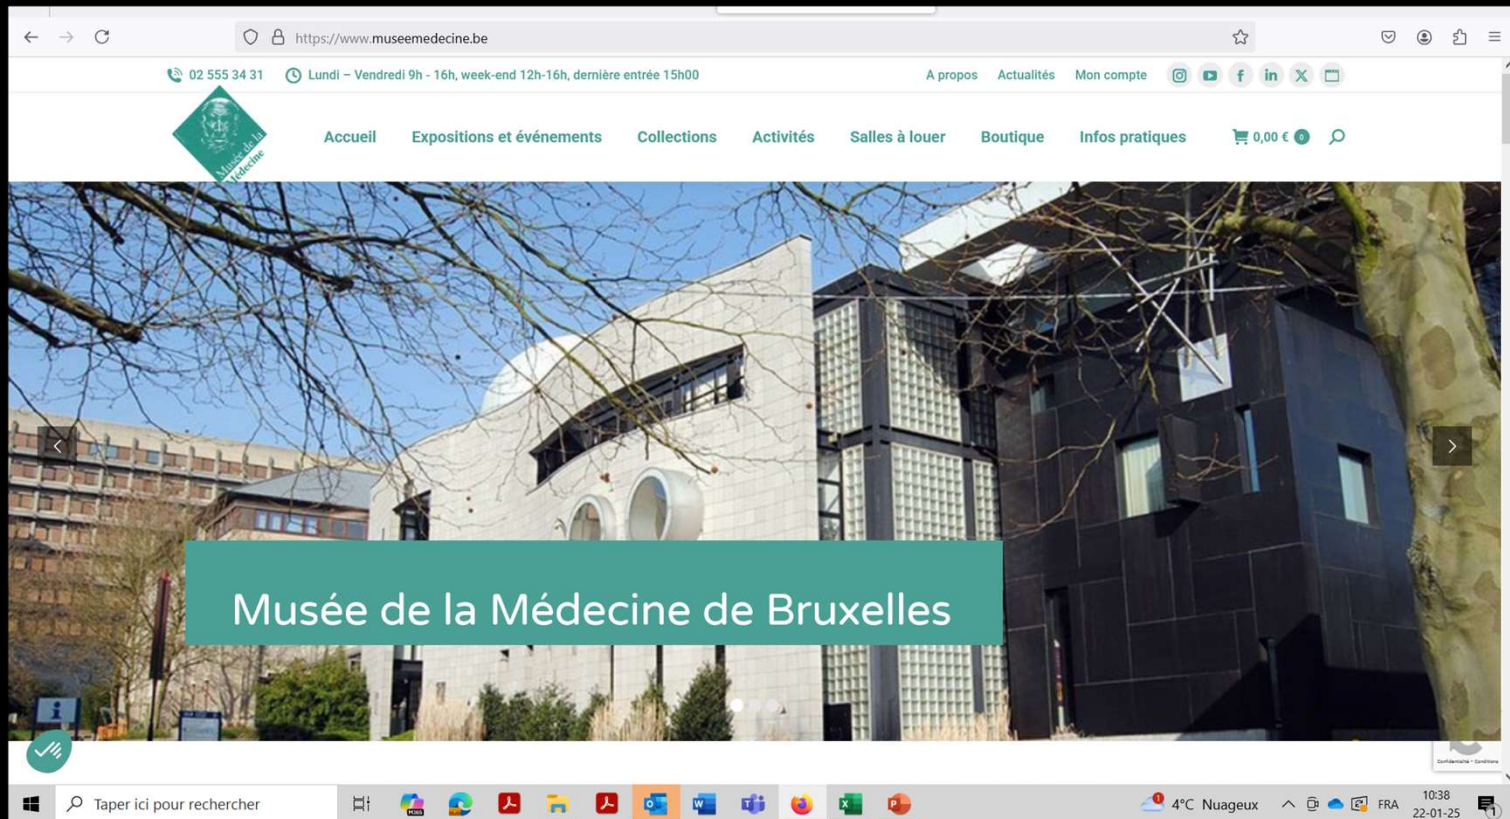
https://www.museemedecine.be

02 555 34 31 Lundi – Vendredi 9h - 16h, week-end 12h-16h, dernière entrée 15h00

A propos Actualités Mon compte

Musée de la Médecine

Accueil Expositions et événements Collections Activités Salles à louer Boutique Infos pratiques 0,00 € 0

Musée de la Médecine de Bruxelles

Taper ici pour rechercher

4°C Nuageux FRA 10:38 22-01-25